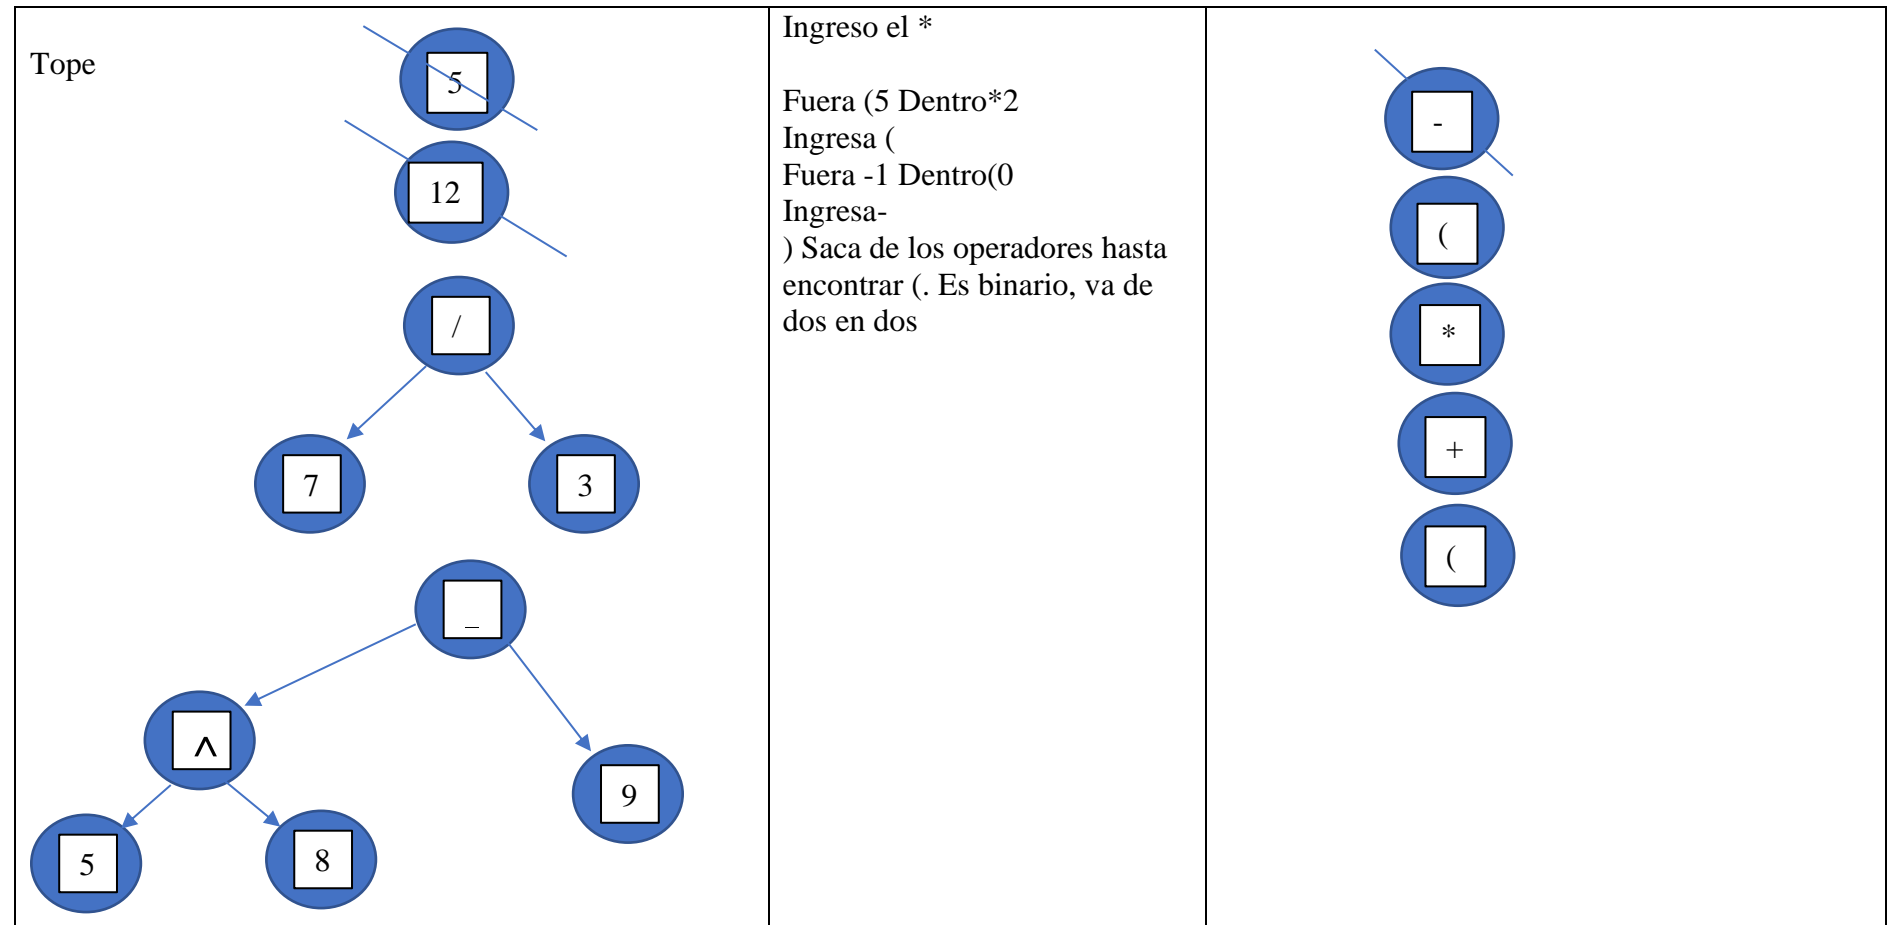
| Tope 5 12 / 7 3 _ ^ 5 8 9 | Ingreso el *<br><br>Fuera (5 Dentro*2<br>Ingresa (<br>Fuera -1 Dentro(0<br>Ingresa-<br>) Saca de los operadores hasta encontrar (. Es binario, va de dos en dos | - ( * + ( |
|---|---|---|